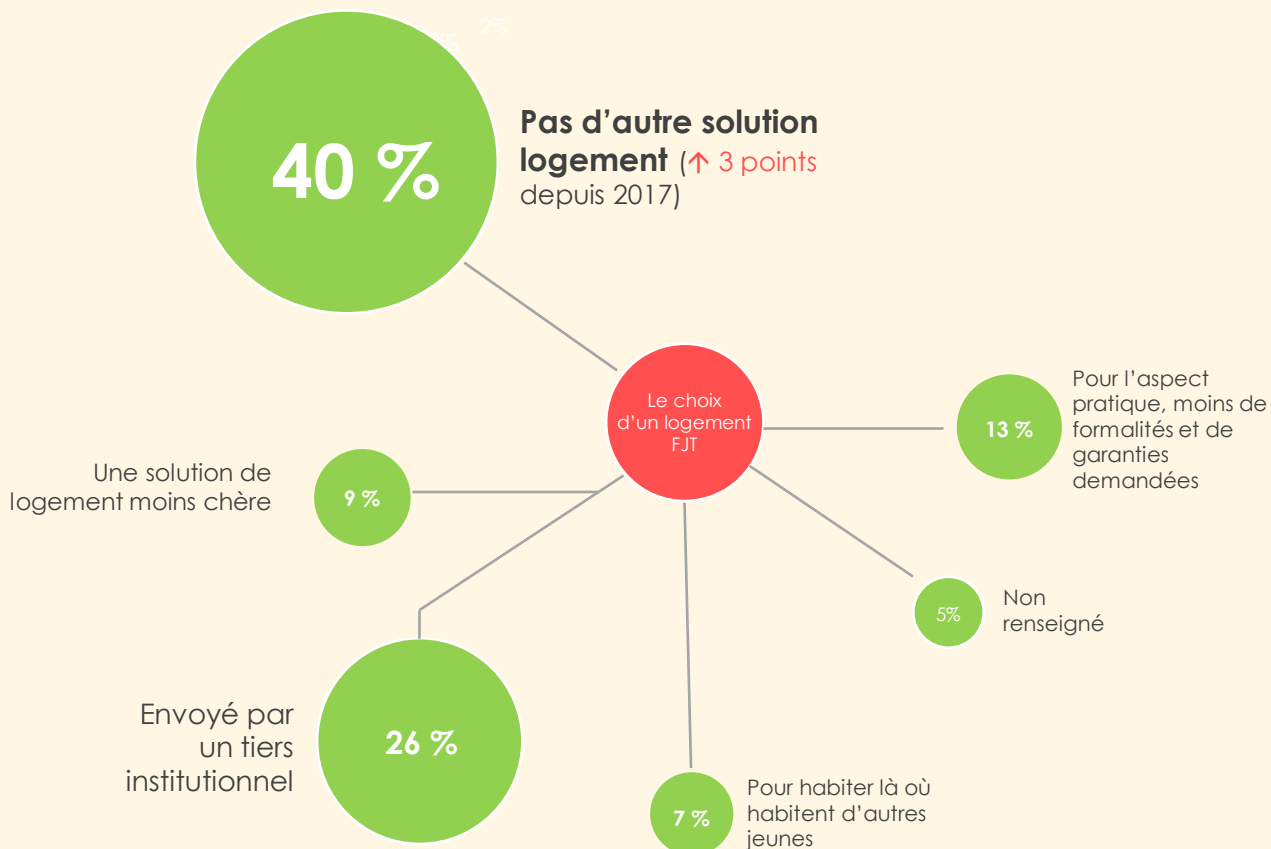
%   2%

40 %

**Pas d'autre solution logement** (↑ 3 points depuis 2017)

Le choix d'un logement FJT

13 %

Pour l'aspect pratique, moins de formalités et de garanties demandées

Une solution de logement moins chère

9 %

5%

Non renseigné

Envoyé par un tiers institutionnel

26 %

7 %

Pour habiter là où habitent d'autres jeunes